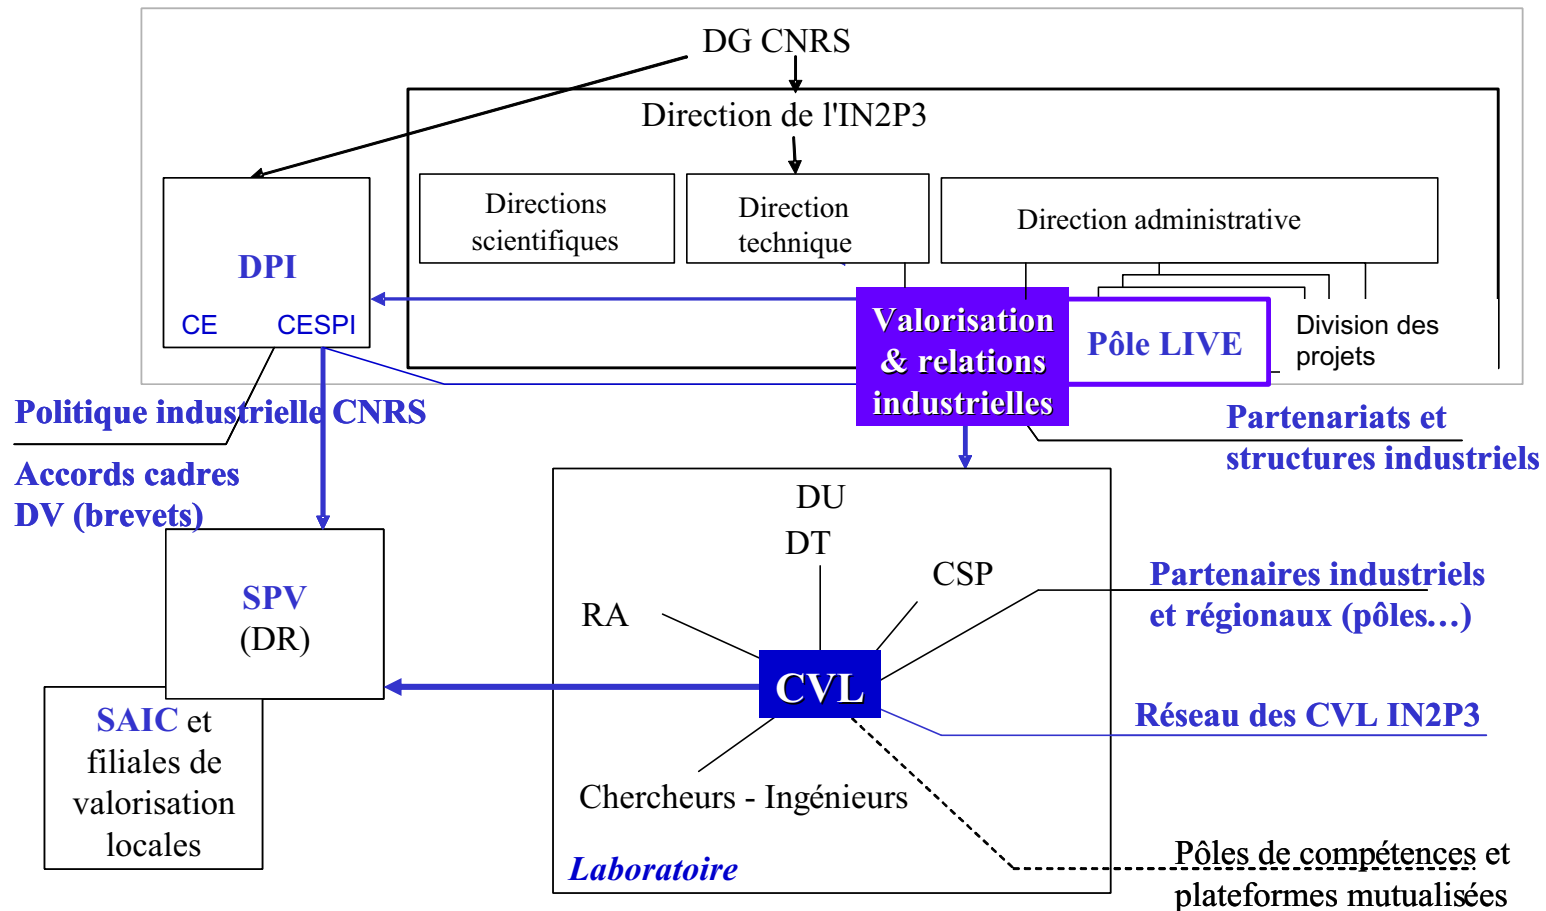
DG CNRS

Direction de l'IN2P3

Directions scientifiques

Direction technique

Direction administrative

DPI

CE CESPI

Valorisation & relations industrielles

Pôle LIVE

Division des projets

Politique industrielle CNRS

Accords cadres DV (brevets)

Partenariats et structures industriels

DU

DT

CSP

RA

SPV (DR)

CVL

Partenaires industriels et régionaux (pôles…)

Réseau des CVL IN2P3

SAIC et filiales de valorisation locales

Chercheurs - Ingénieurs

Laboratoire

Pôles de compétences et plateformes mutualisées